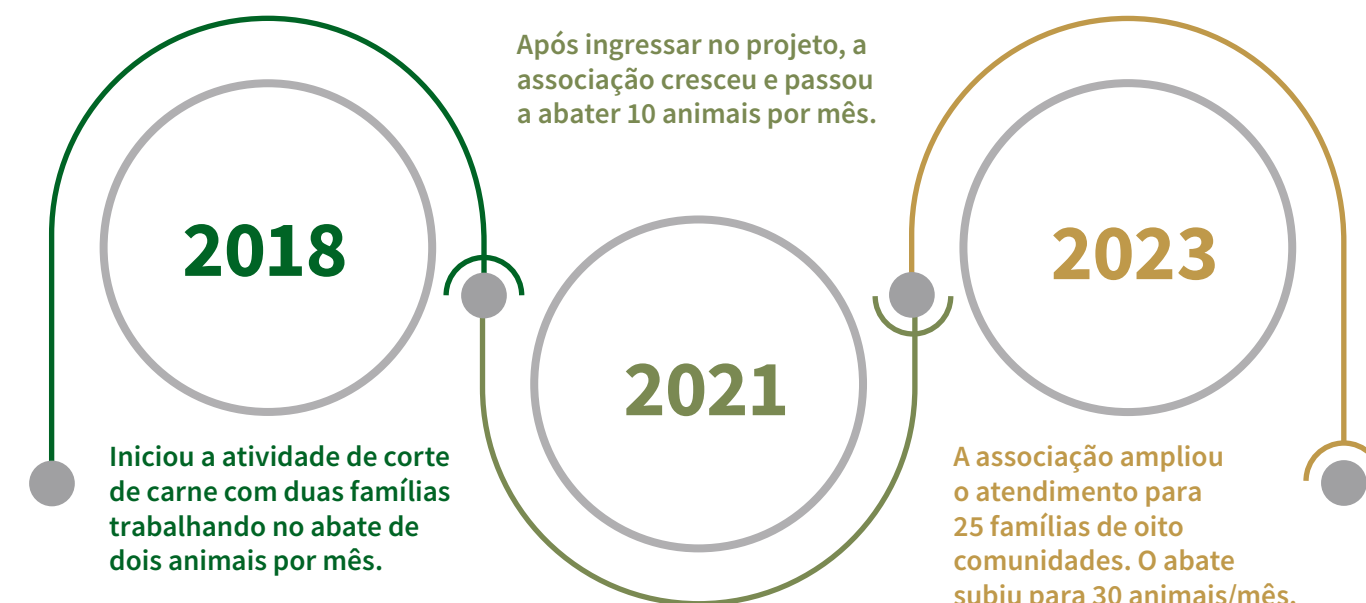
Após ingressar no projeto, a associação cresceu e passou a abater 10 animais por mês.

2018

2021

2023

Iniciou a atividade de corte de carne com duas famílias trabalhando no abate de dois animais por mês.

A associação ampliou o atendimento para 25 famílias de oito comunidades. O abate subiu para 30 animais/mês.